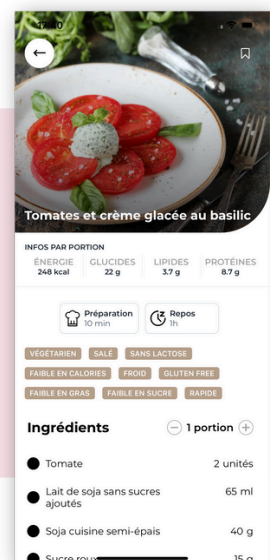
17:40

Tomates et crème glacée au basilic

INFOS PAR PORTION

| ÉNERGIE | GLUCIDES | LIPIDES | PROTÉINES |
|---|---|---|---|
| 248 kcal | 22 g | 3.7 g | 8.7 g |

Préparation
10 min

Repos
1h

VÉGÉTARIEN
SALÉ
SANS LACTOSE
FAIBLE EN CALORIES
FROID
GLUTEN FREE
FAIBLE EN GRAS
FAIBLE EN SUCRE
RAPIDE

Ingrédients

1 portion

Tomate 2 unités

Lait de soja sans sucres ajoutés 65 ml

Soja cuisine semi-épais 40 g

Sucre rou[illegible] 15 g